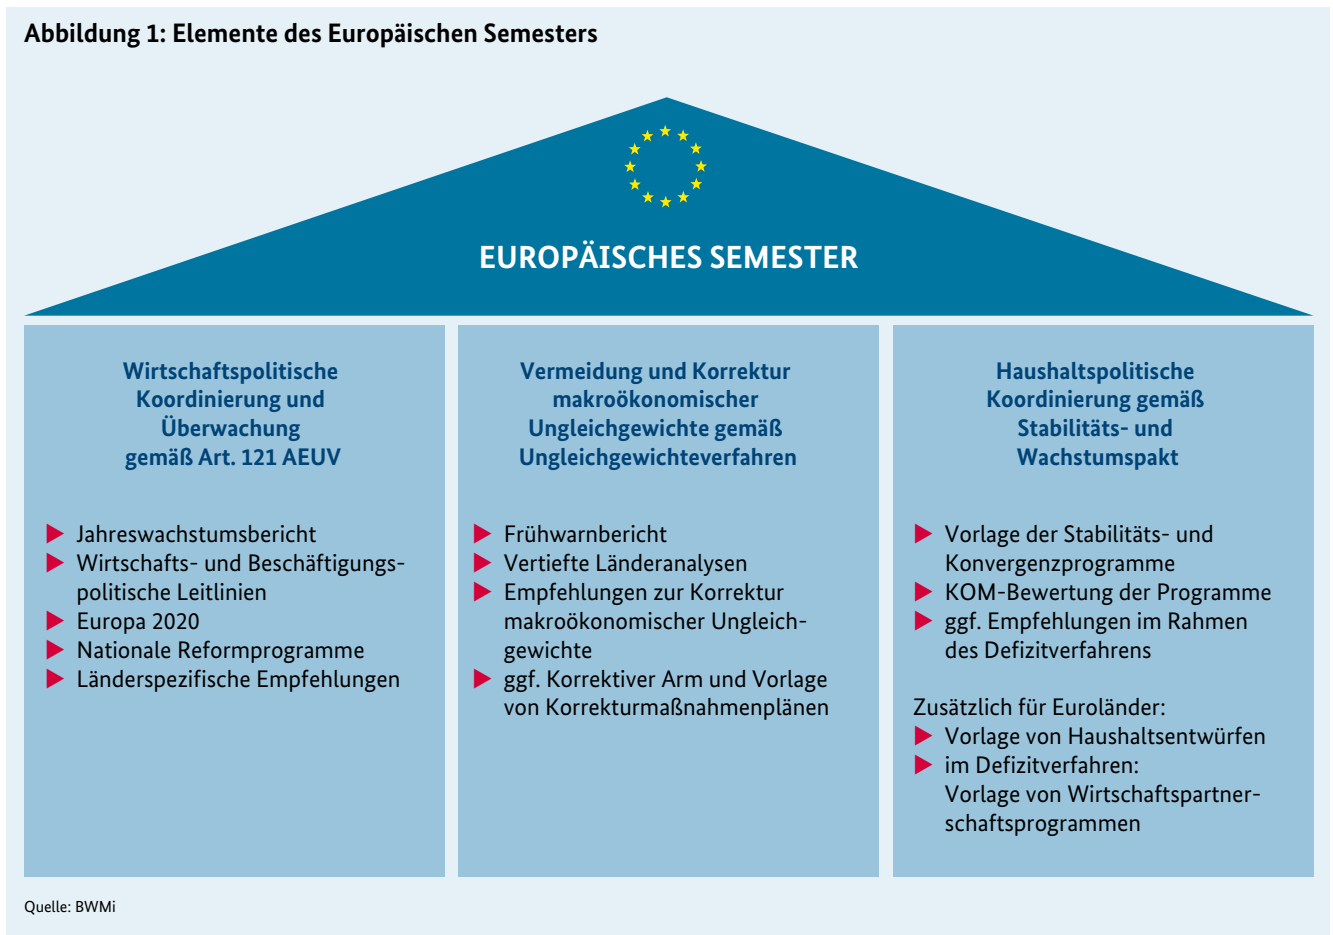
Abbildung 1: Elemente des Europäischen Semesters

EUROPÄISCHES SEMESTER

Wirtschaftspolitische Koordinierung und Überwachung gemäß Art. 121 AEUV

- Jahreswachstumsbericht
- Wirtschafts- und Beschäftigungspolitische Leitlinien
- Europa 2020
- Nationale Reformprogramme
- Länderspezifische Empfehlungen

Vermeidung und Korrektur makroökonomischer Ungleichgewichte gemäß Ungleichgewichteverfahren

- Frühwarnbericht
- Vertiefte Länderanalysen
- Empfehlungen zur Korrektur makroökonomischer Ungleichgewichte
- ggf. Korrektiver Arm und Vorlage von Korrekturmaßnahmenplänen

Haushaltspolitische Koordinierung gemäß Stabilitäts- und Wachstumspakt

- Vorlage der Stabilitäts- und Konvergenzprogramme
- KOM-Bewertung der Programme
- ggf. Empfehlungen im Rahmen des Defizitverfahrens

Zusätzlich für Euroländer:
- Vorlage von Haushaltsentwürfen
- im Defizitverfahren: Vorlage von Wirtschaftspartnerschaftsprogrammen

Quelle: BWMi